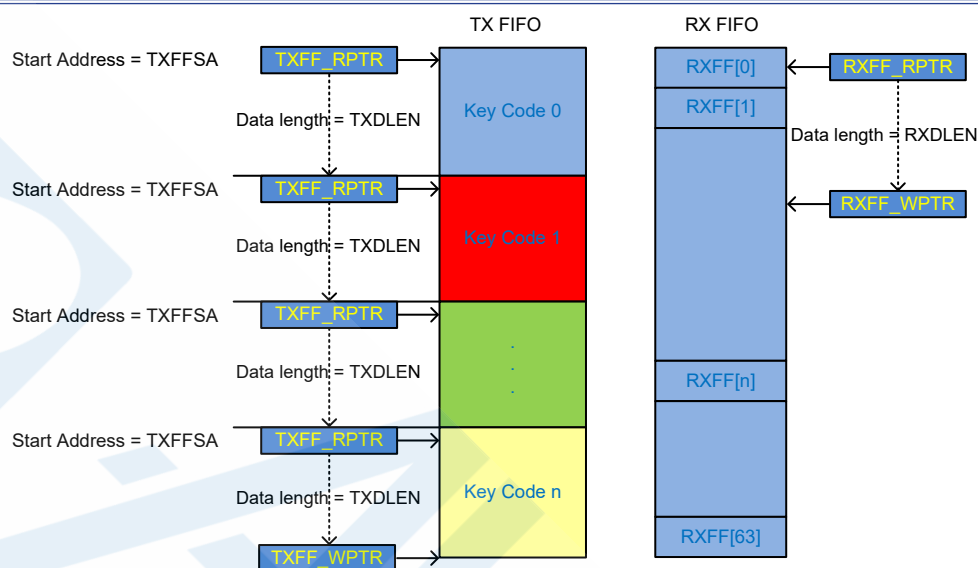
TX FIFO

RX FIFO

Start Address = TXFFSA
TXFF_RPTR
Data length = TXDLEN
Key Code 0

Start Address = TXFFSA
TXFF_RPTR
Data length = TXDLEN
Key Code 1

Start Address = TXFFSA
TXFF_RPTR
Data length = TXDLEN
.
.
.

Start Address = TXFFSA
TXFF_RPTR
Data length = TXDLEN
Key Code n

TXFF_WPTR

RXFF[0]
RXFF_RPTR
RXFF[1]
Data length = RXDLEN
RXFF_WPTR
RXFF[n]
RXFF[63]